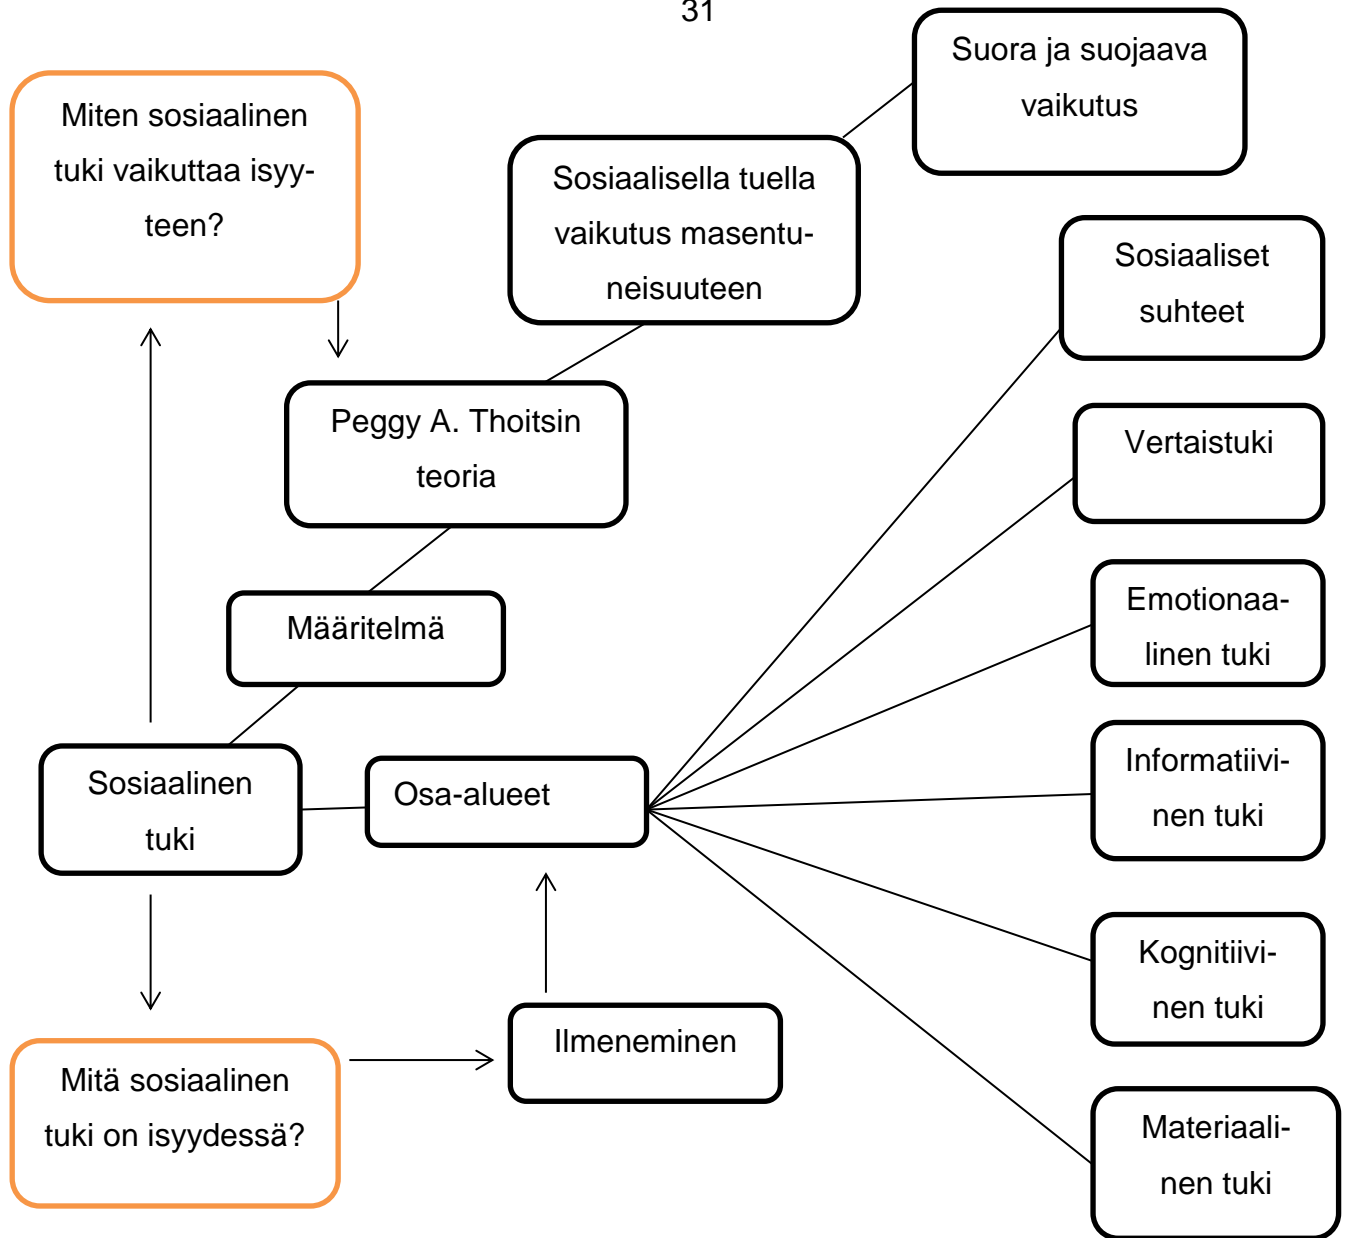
31

Miten sosiaalinen tuki vaikuttaa isyyteen?

Suora ja suojaava vaikutus

Sosiaalisella tuella vaikutus masentuneisuuteen

Sosiaaliset suhteet

Peggy A. Thoitsin teoria

Vertaistuki

Määritelmä

Emotionaalinen tuki

Sosiaalinen tuki

Osa-alueet

Informatiivinen tuki

Kognitiivinen tuki

Ilmeneminen

Mitä sosiaalinen tuki on isyydessä?

Materiaalinen tuki